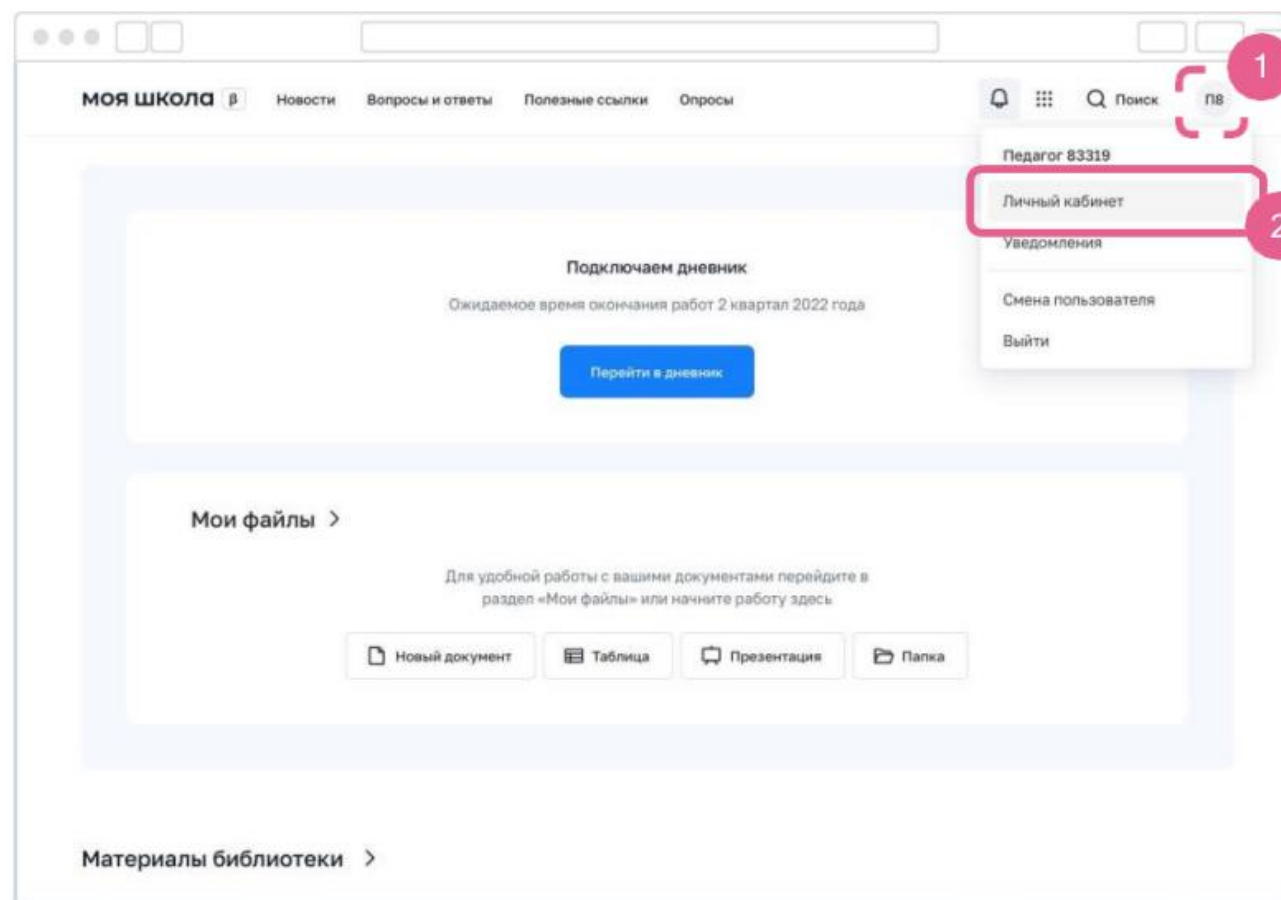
1

моя школа β Новости Вопросы и ответы Полезные ссылки Опросы Поиск ПВ

Педагог 83319

Личный кабинет

2

Уведомления

Смена пользователя

Выйти

Подключаем дневник

Ожидаемое время окончания работ 2 квартал 2022 года

Перейти в дневник

Мои файлы >

Для удобной работы с вашими документами перейдите в раздел «Мои файлы» или начните работу здесь

Новый документ Таблица Презентация Папка

Материалы библиотеки >